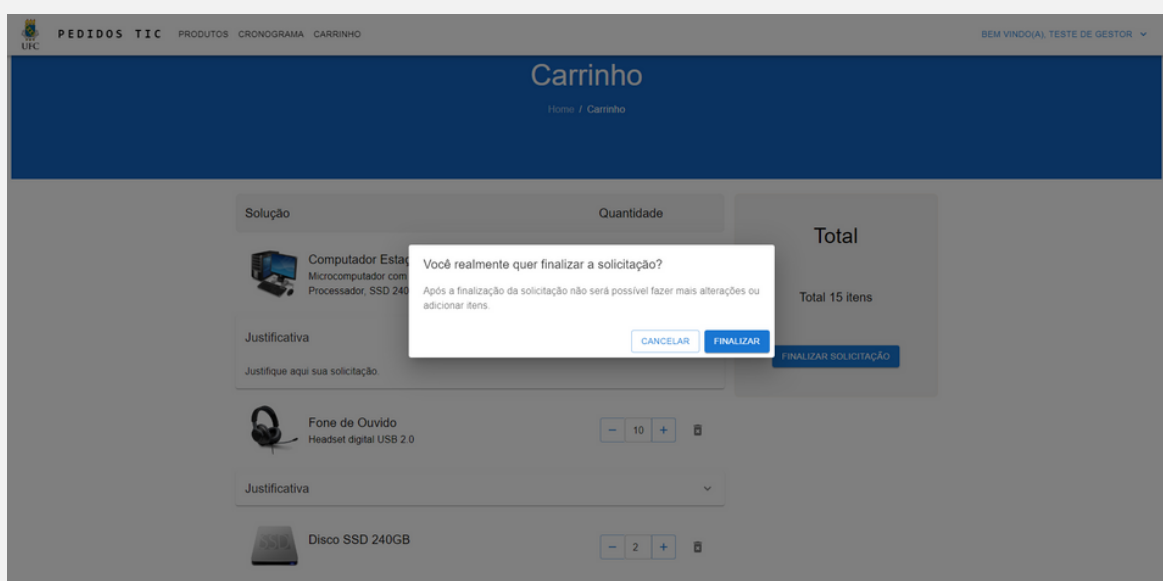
UFC PEDIDOS TIC PRODUTOS CRONOGRAMA CARRINHO

BEM VINDO(A), TESTE DE GESTOR

Carrinho

Home / Carrinho

Solução

Quantidade

Computador Estaç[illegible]
Microcomputador com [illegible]
Processador, SSD 240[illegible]

Você realmente quer finalizar a solicitação?

Após a finalização da solicitação não será possível fazer mais alterações ou adicionar itens.

CANCELAR

FINALIZAR

Justificativa

Justifique aqui sua solicitação.

Fone de Ouvido
Headset digital USB 2.0

10

Justificativa

Disco SSD 240GB

2

Total

Total 15 itens

FINALIZAR SOLICITAÇÃO